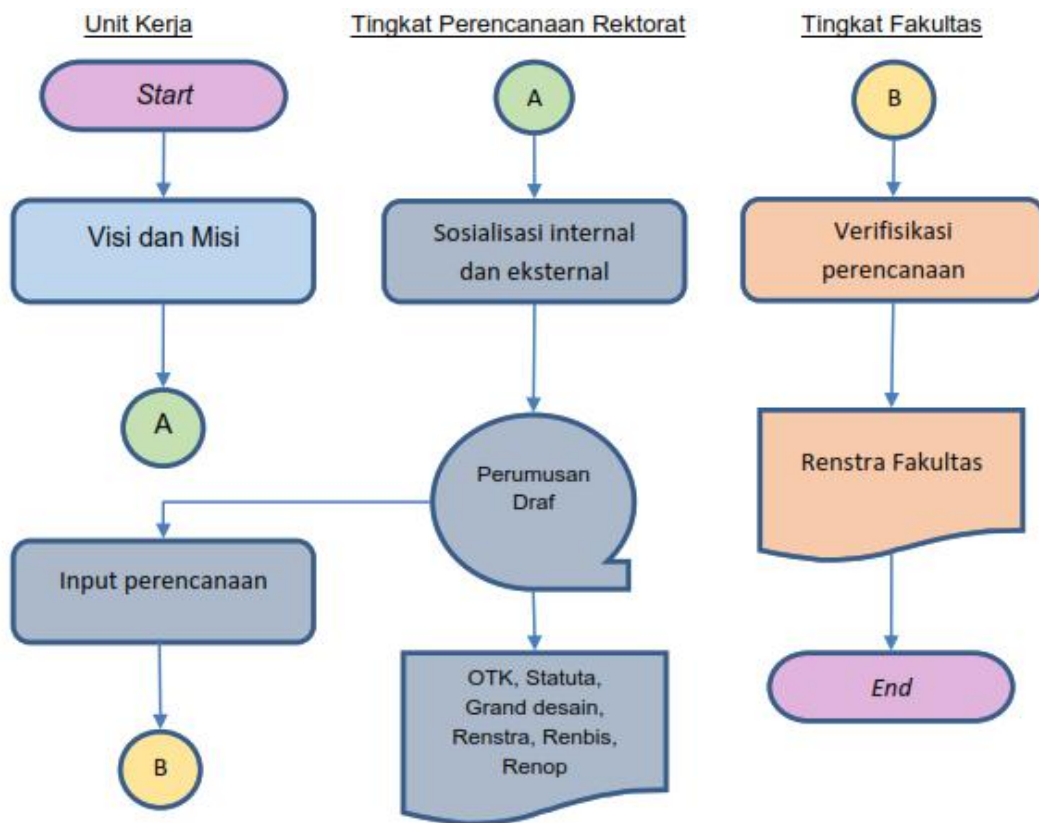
Unit Kerja

Start

Visi dan Misi

A

Input perencanaan

B

Tingkat Perencanaan Rektorat

A

Sosialisasi internal dan eksternal

Perumusan Draf

OTK, Statuta, Grand desain, Renstra, Renbis, Renop

Tingkat Fakultas

B

Verifisikasi perencanaan

Renstra Fakultas

End